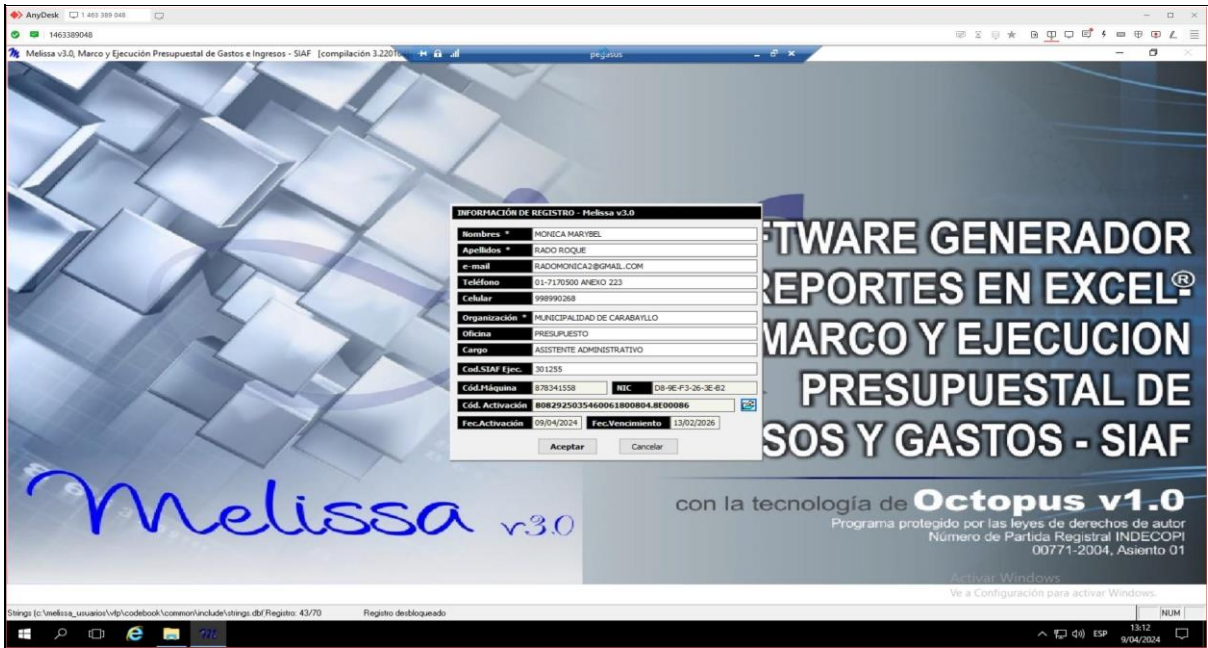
AnyDesk 1 463 389 048

1463389048

Melissa v3.0, Marco y Ejecución Presupuestal de Gastos e Ingresos - SIAF [compilación 3.220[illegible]

pegasus

INFORMACIÓN DE REGISTRO - Melissa v3.0

| | |
|---|---|
| Nombres * | MONICA MARYBEL |
| Apellidos * | RADO ROQUE |
| e-mail | RADOMONICA2@GMAIL.COM |
| Teléfono | 01-7170500 ANEXO 223 |
| Celular | 998990268 |
| Organización * | MUNICIPALIDAD DE CARABAYLLO |
| Oficina | PRESUPUESTO |
| Cargo | ASISTENTE ADMINISTRATIVO |
| Cod.SIAF Ejec. | 301255 |
| Cód.Máquina | 878341558 |
| NIC | D8-9E-F3-26-3E-B2 |
| Cód. Activación | 808292503546006180080 4.8E00086 |
| Fec.Activación | 09/04/2024 |
| Fec.Vencimiento | 13/02/2026 |

Aceptar Cancelar

FTWARE GENERADOR
REPORTES EN EXCEL®
MARCO Y EJECUCION
PRESUPUESTAL DE
SOS Y GASTOS - SIAF

Melissa v3.0

con la tecnología de Octopus v1.0
Programa protegido por las leyes de derechos de autor
Número de Partida Registral INDECOPI
00771-2004, Asiento 01

Activar Windows
Ve a Configuración para activar Windows.

Strings (c:\melissa_usuarios\vfp\codebook\common\include\strings.dbf Registro: 43/70 Registro desbloqueado NUM

ESP 13:12 9/04/2024